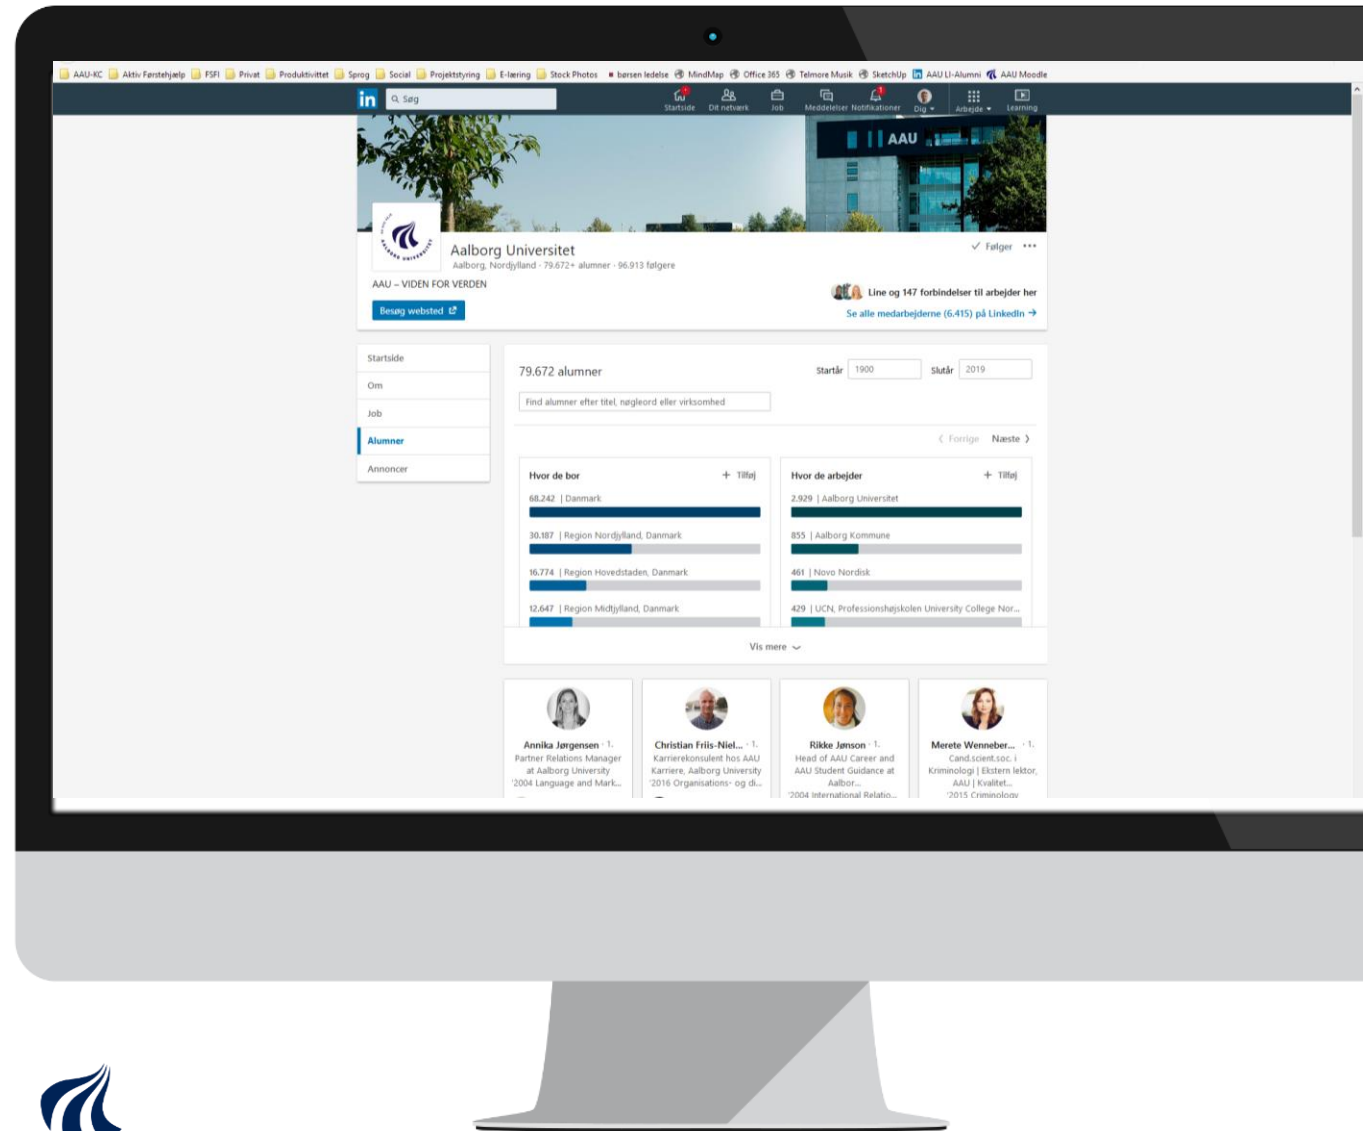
AAU-KC Aktiv Førstehjælp FSFI Privat Produktivitet Sprog Social Projektstyring E-læring Stock Photos børsen ledelse MindMap Office 365 Telmore Musik SketchUp AAU LI-Alumni AAU Moodle

in Søg

Startside Dit netværk Job Meddelelser Notifikationer Dig Arbejde Learning

AAU

Aalborg Universitet
Aalborg, Nordjylland · 79.672+ alumner · 96.913 følgere

✓ Følger •••

AAU – VIDEN FOR VERDEN

Besøg websted

Line og 147 forbindelser til arbejder her
Se alle medarbejderne (6.415) på LinkedIn →

Startside
Om
Job
Alumner
Annoncer

79.672 alumner

Startår 1900 Slutår 2019

Find alumner efter titel, nøgleord eller virksomhed

〈 Forrige Næste 〉

Hvor de bor + Tilføj
68.242 | Danmark
30.187 | Region Nordjylland, Danmark
16.774 | Region Hovedstaden, Danmark
12.647 | Region Midtjylland, Danmark

Hvor de arbejder + Tilføj
2.929 | Aalborg Universitet
855 | Aalborg Kommune
461 | Novo Nordisk
429 | UCN, Professionshøjskolen University College Nor...

Vis mere

Annika Jørgensen · 1.
Partner Relations Manager at Aalborg University
'2004 Language and Mark...

Christian Friis-Niel... · 1.
Karrierekonsulent hos AAU Karriere, Aalborg University
'2016 Organisations- og di...

Rikke Jønson · 1.
Head of AAU Career and AAU Student Guidance at Aalbor...
'2004 International Relatio...

Merete Wenneber... · 1.
Cand.scient.soc. i Kriminologi | Ekstern lektor, AAU | Kvalitet...
'2015 Criminology